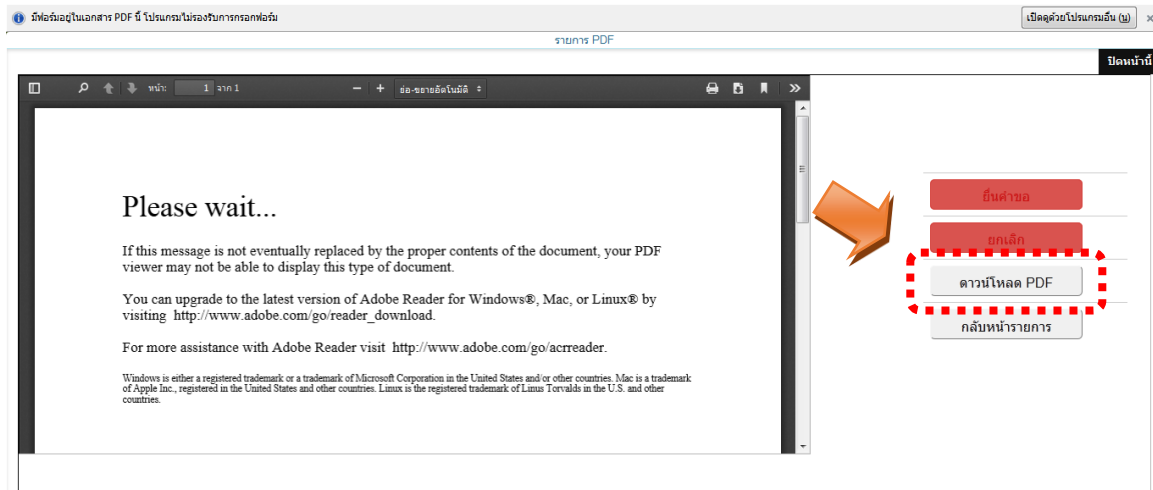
มีฟอร์มอยู่ในเอกสาร PDF นี้ โปรแกรมไม่รองรับการกรอกฟอร์ม

เปิดดูด้วยโปรแกรมอื่น (U)

รายการ PDF

ปิดหน้านี้

หน้า: 1 จาก 1

ย่อ-ขยายอัตโนมัติ

Please wait...

If this message is not eventually replaced by the proper contents of the document, your PDF viewer may not be able to display this type of document.

You can upgrade to the latest version of Adobe Reader for Windows®, Mac, or Linux® by visiting http://www.adobe.com/go/reader_download.

For more assistance with Adobe Reader visit http://www.adobe.com/go/acrreader.

Windows is either a registered trademark or a trademark of Microsoft Corporation in the United States and/or other countries. Mac is a trademark of Apple Inc., registered in the United States and other countries. Linux is the registered trademark of Linus Torvalds in the U.S. and other countries.

ยื่นคำขอ

ยกเลิก

ดาวน์โหลด PDF

กลับหน้ารายการ